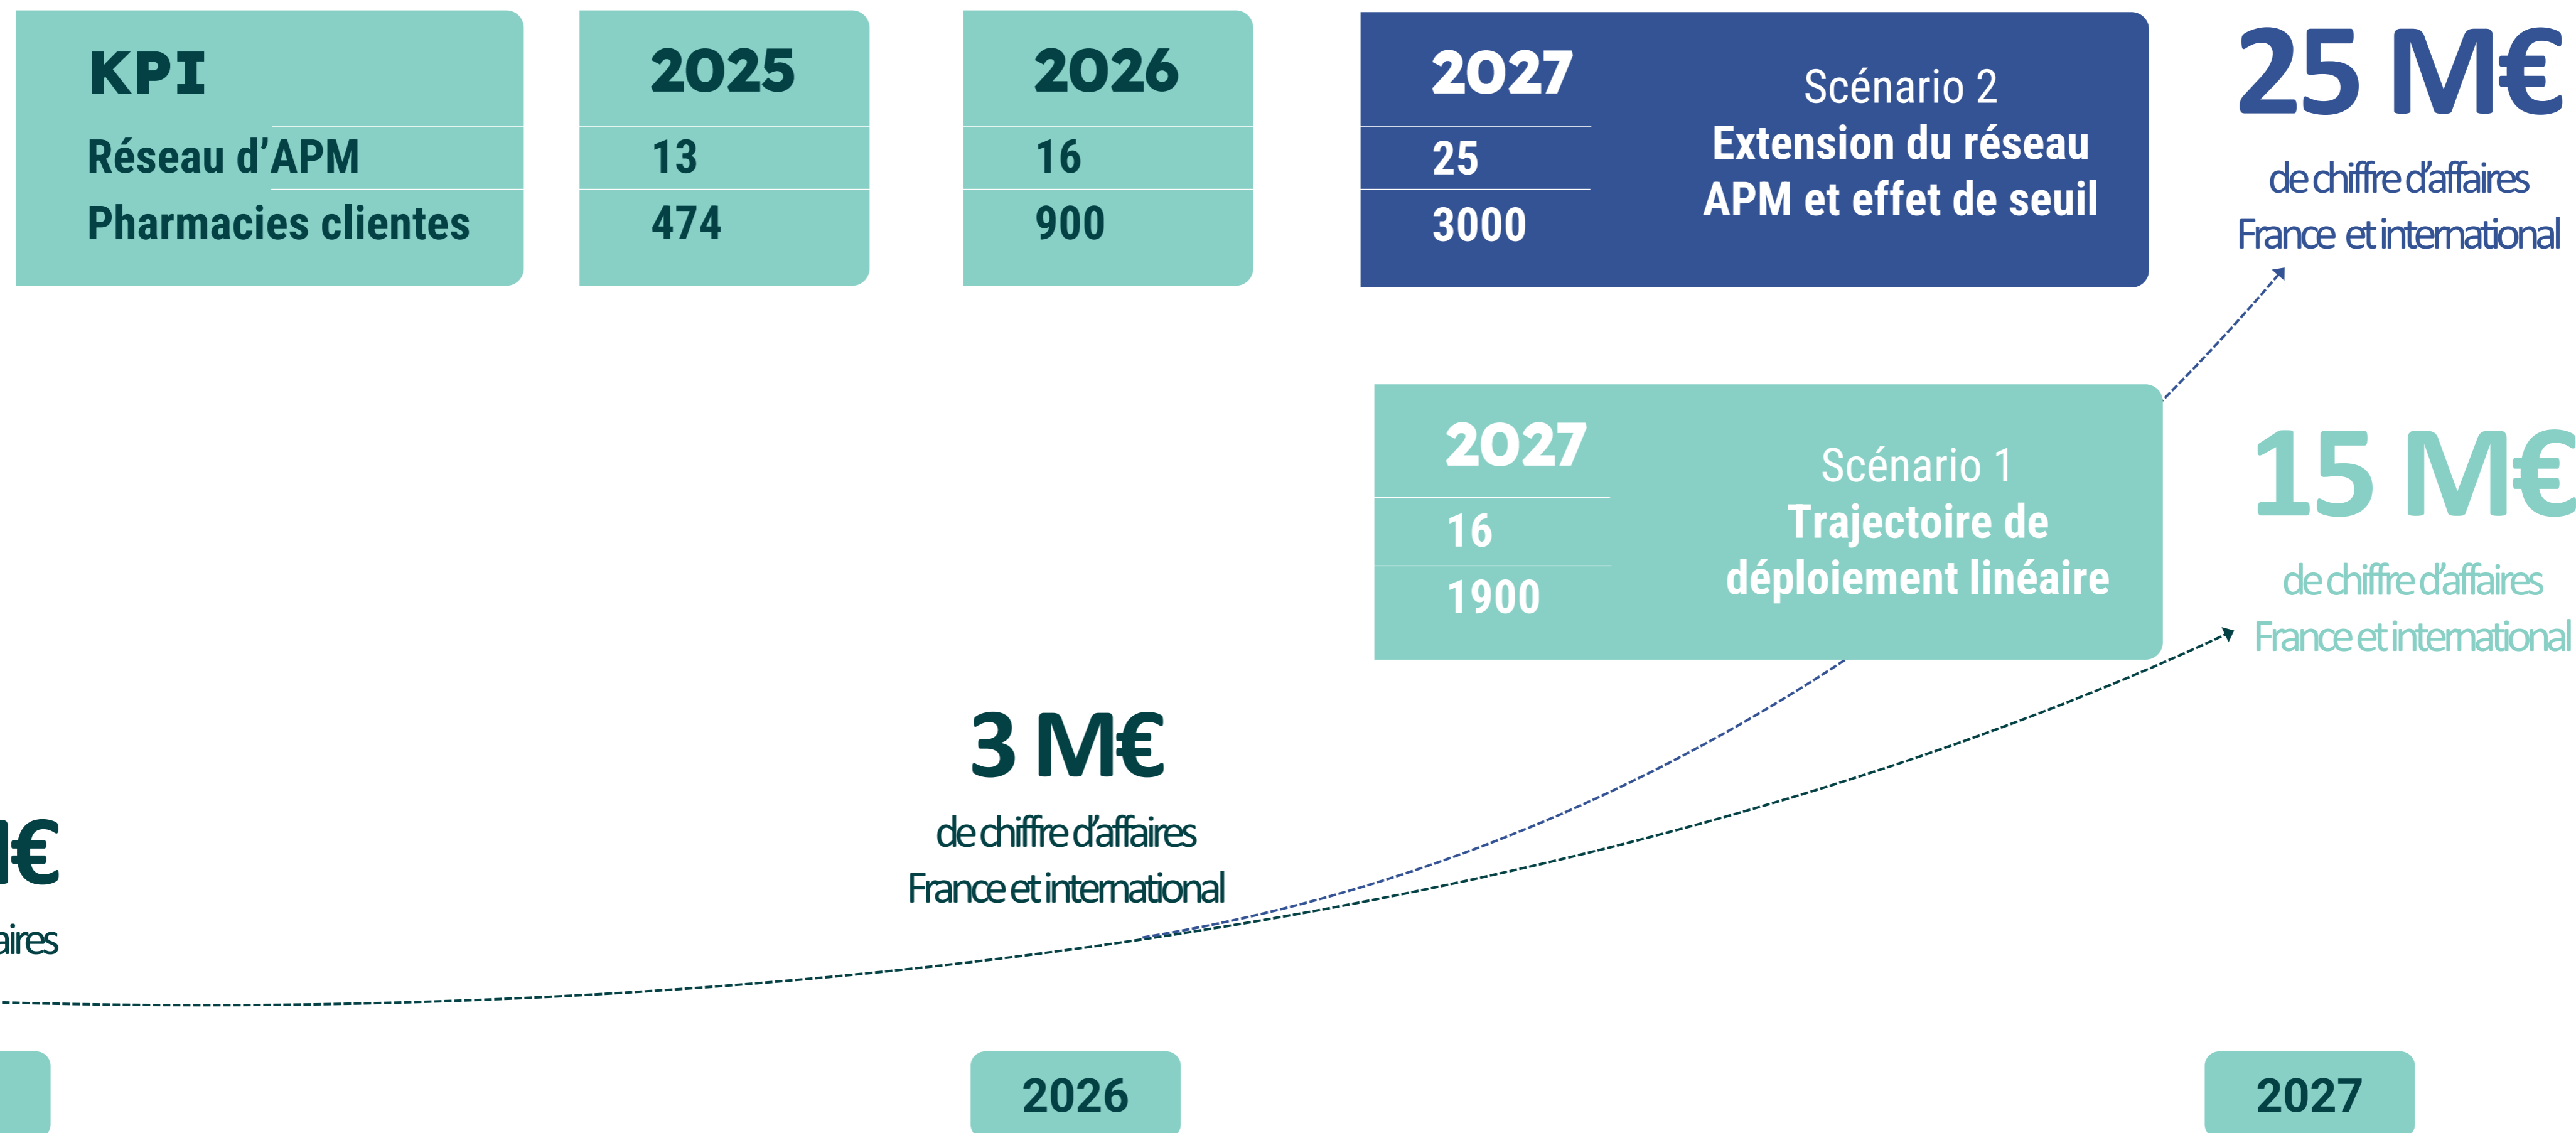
| KPI | 2025 | 2026 |
|---|---|---|
| Réseau d'APM | 13 | 16 |
| Pharmacies clientes | 474 | 900 |

2027
25
3000

Scénario 2
Extension du réseau APM et effet de seuil

25 M€
de chiffre d'affaires
France et international

2027
16
1900

Scénario 1
Trajectoire de déploiement linéaire

15 M€
de chiffre d'affaires
France et international

3 M€
de chiffre d'affaires
France et international

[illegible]€
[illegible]aires

2026

2027